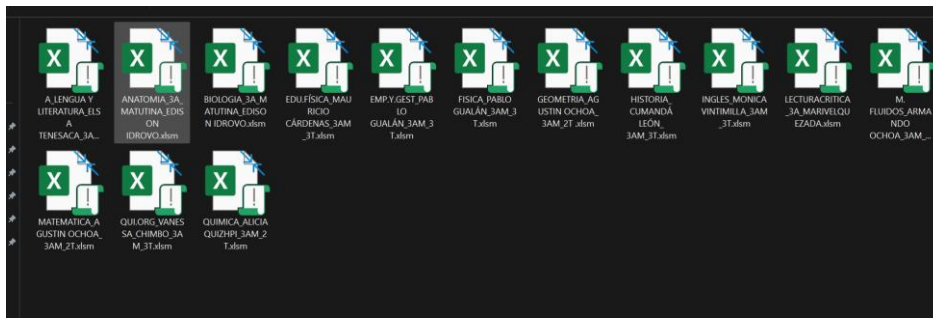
A_LENGUA Y LITERATURA_ELSA TENESACA_3A...

ANATOMIA_3A_MATUTINA_EDISON IDROVO.xlsm

BIOLOGIA_3A_MATUTINA_EDISON IDROVO.xlsm

EDU.FÍSICA_MAURICIO CÁRDENAS_3AM_3T.xlsm

EMP.Y.GEST_PABLO GUALÁN_3AM_3T.xlsm

FISICA_PABLO GUALÁN_3AM_3T.xlsm

GEOMETRIA_AGUSTIN OCHOA_3AM_2T .xlsm

HISTORIA_CUMANDÁ LEÓN_3AM_3T.xlsm

INGLES_MONICA VINTIMILLA_3AM_3T.xlsm

LECTURACRITICA_3A_MARIVELQUEZADA.xlsm

M. FLUIDOS_ARMANDO OCHOA_3AM_...

MATEMATICA_AGUSTIN OCHOA_3AM_2T.xlsm

QUI.ORG_VANESSA_CHIMBO_3AM_3T.xlsm

QUIMICA_ALICIA QUIZHPI_3AM_2T.xlsm